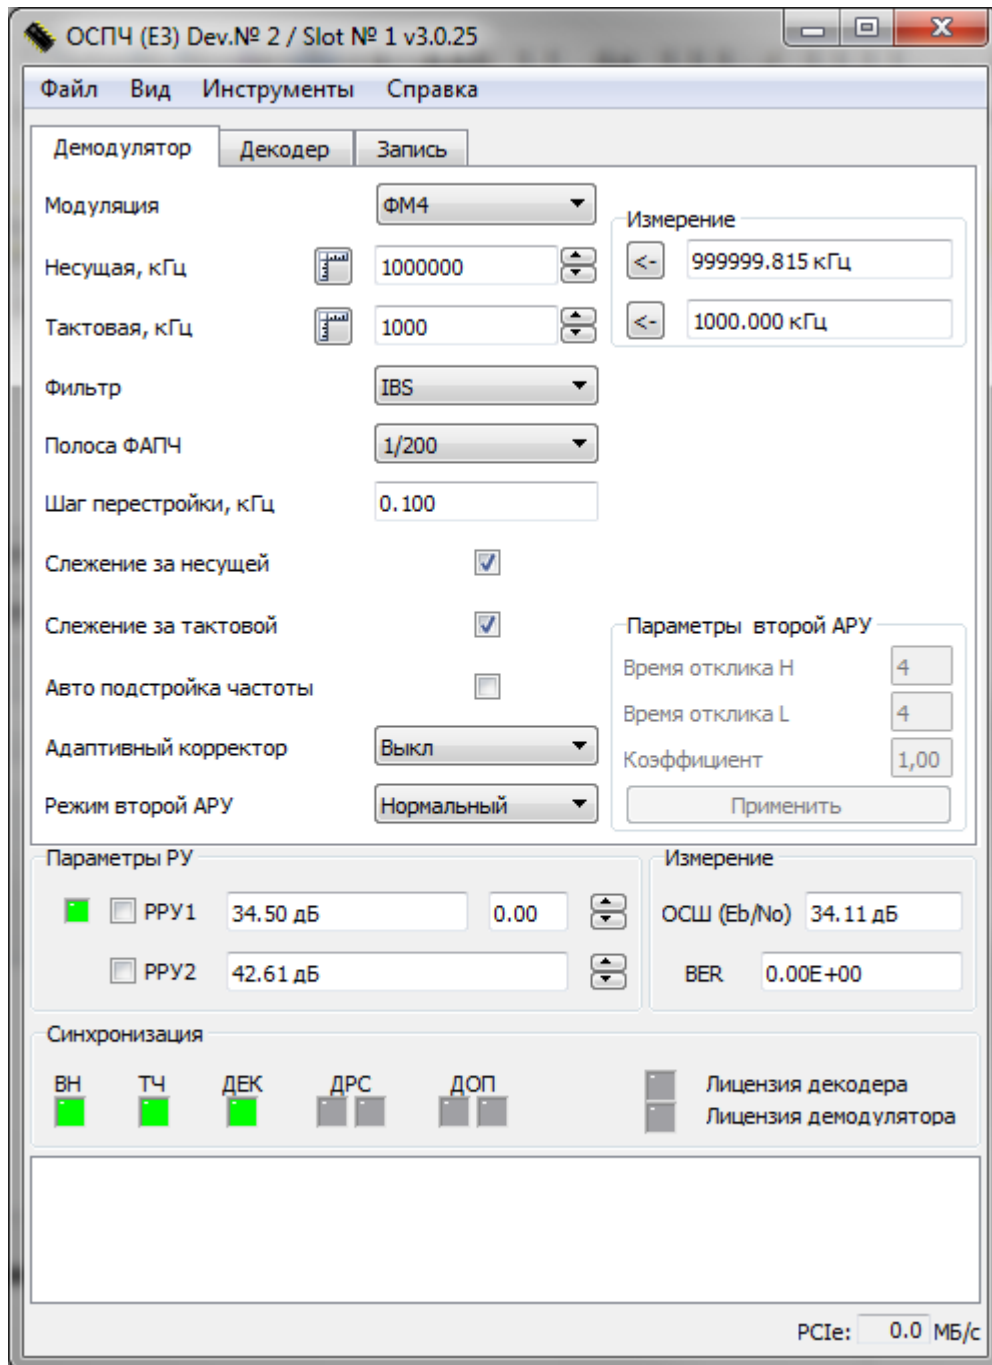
ОСПЧ (E3) Dev.№ 2 / Slot № 1 v3.0.25

Файл Вид Инструменты Справка

Демодулятор Декодер Запись

Модуляция ФМ4

Несущая, кГц 1000000

Тактовая, кГц 1000

Фильтр IBS

Полоса ФАПЧ 1/200

Шаг перестройки, кГц 0.100

Слежение за несущей

Слежение за тактовой

Авто подстройка частоты

Адаптивный корректор Выкл

Режим второй АРУ Нормальный

Измерение
<- 999999.815 кГц
<- 1000.000 кГц

Параметры второй АРУ
Время отклика H 4
Время отклика L 4
Коэффициент 1,00
Применить

Параметры РУ
РРУ1 34.50 дБ 0.00
РРУ2 42.61 дБ

Измерение
ОСШ (Eb/No) 34.11 дБ
BER 0.00E+00

Синхронизация
ВН ТЧ ДЕК ДРС ДОП
Лицензия декодера
Лицензия демодулятора

PCIe: 0.0 МБ/с